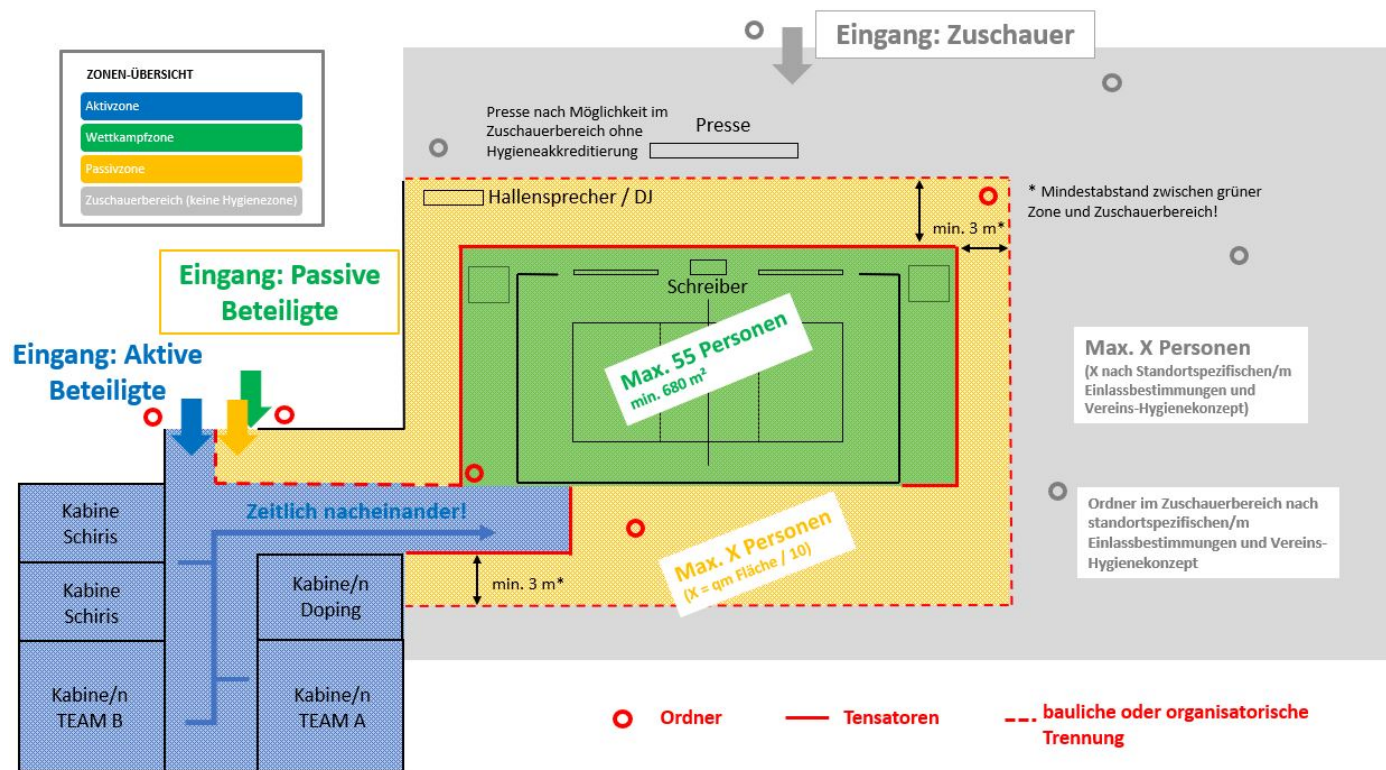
ZONEN-ÜBERSICHT
Aktivzone
Wettkampfzone
Passivzone
Zuschauerbereich (keine Hygienezone)

Eingang: Zuschauer

Presse nach Möglichkeit im Zuschauerbereich ohne Hygieneakkreditierung

Presse

Hallensprecher / DJ

* Mindestabstand zwischen grüner Zone und Zuschauerbereich!

min. 3 m*

Eingang: Passive Beteiligte

Schreiber

Max. 55 Personen
min. 680 m²

Max. X Personen
(X nach Standortspezifischen/m Einlassbestimmungen und Vereins-Hygienekonzept)

Eingang: Aktive Beteiligte

Zeitlich nacheinander!

Ordner im Zuschauerbereich nach standortspezifischen/m Einlassbestimmungen und Vereins-Hygienekonzept

Max. X Personen
(X = qm Fläche / 10)

min. 3 m*

Kabine Schiris

Kabine Schiris

Kabine/n Doping

Kabine/n TEAM B

Kabine/n TEAM A

Ordner
Tensatoren
bauliche oder organisatorische Trennung